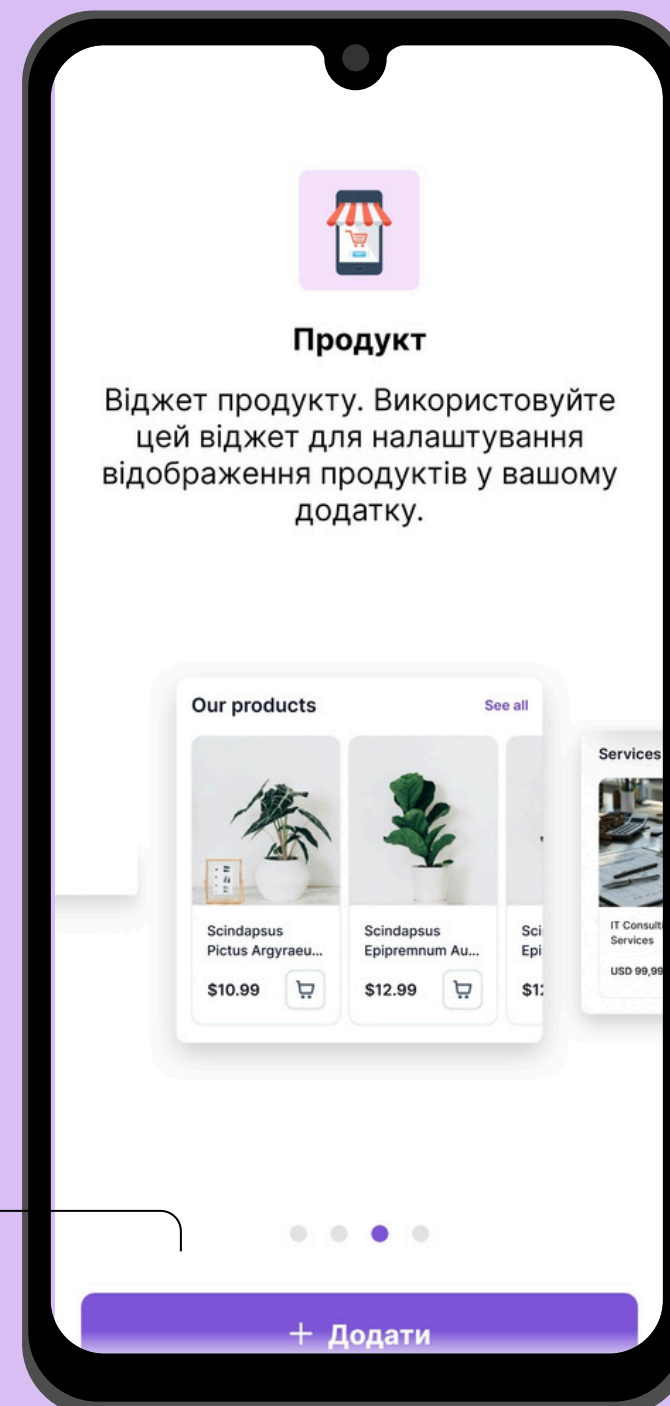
Продукт

Віджет продукту. Використовуйте цей віджет для налаштування відображення продуктів у вашому додатку.

Our products
See all

Scindapsus Pictus Argyraeu...
$10.99

Scindapsus Epipremnum Au...
$12.99

Sci
Epi
$1

Services

IT Consult
Services
USD 99,99

+ Додати